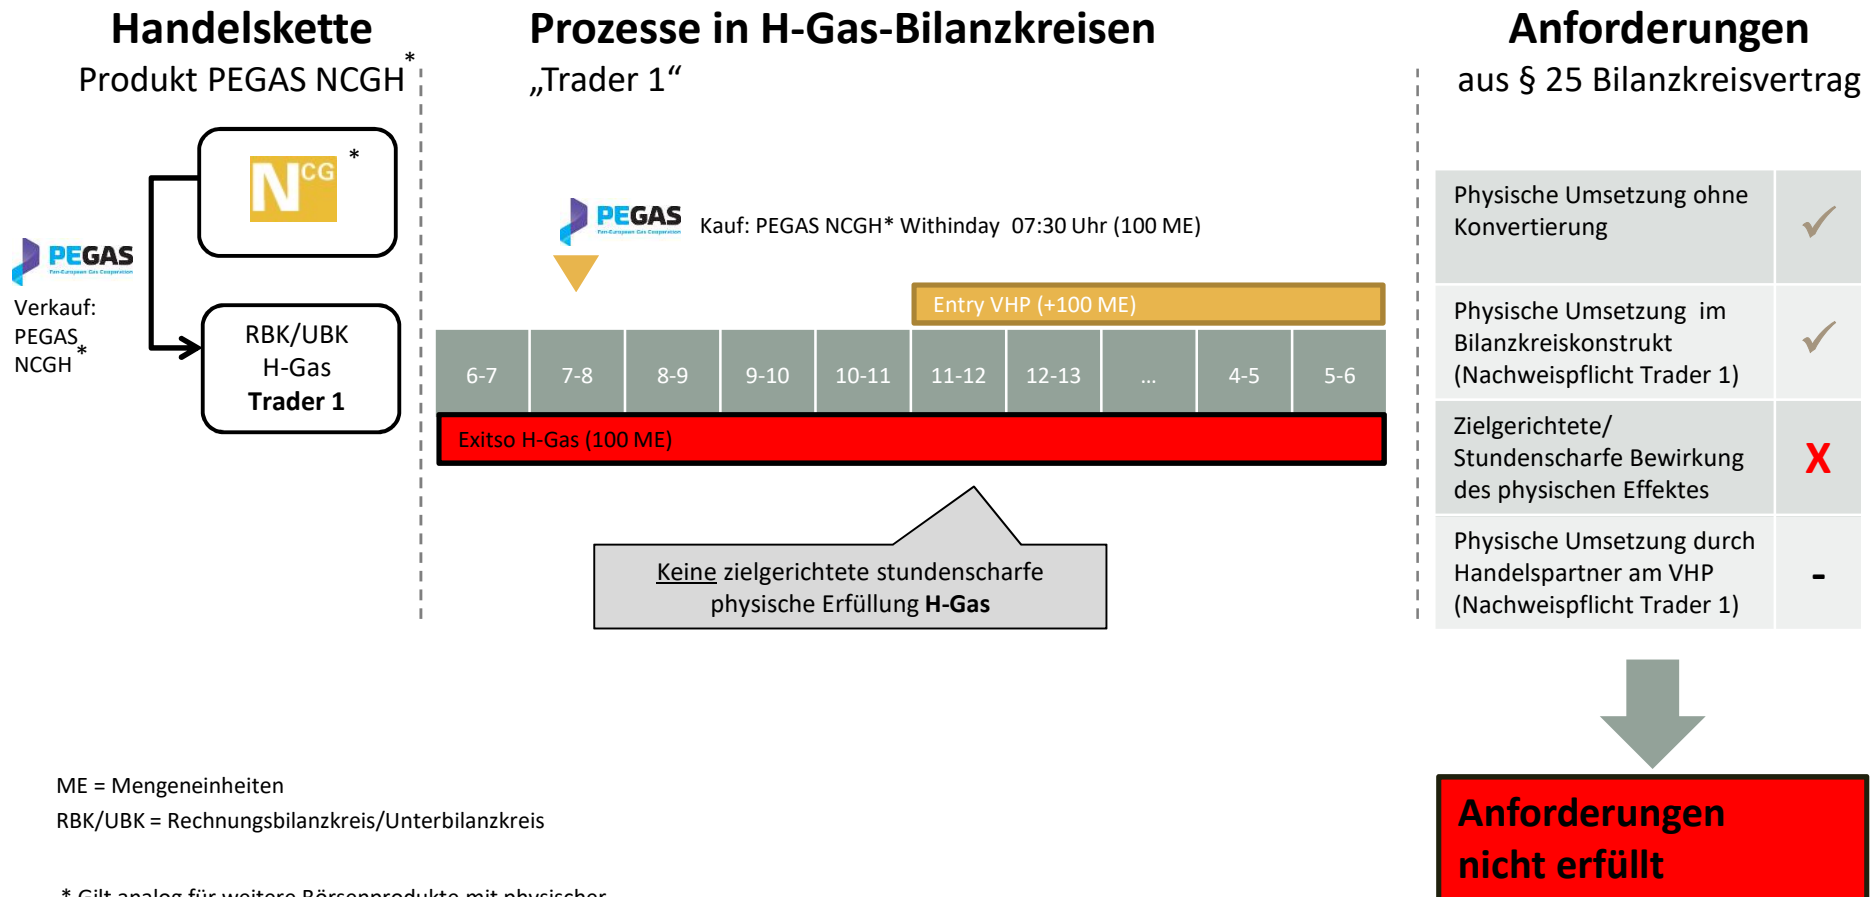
Handelskette

Produkt PEGAS NCGH*

Prozesse in H-Gas-Bilanzkreisen

„Trader 1“

Anforderungen

aus § 25 Bilanzkreisvertrag

NCG *

PEGAS
Pan-European Gas Cooperation

Verkauf: PEGAS NCGH*

RBK/UBK
H-Gas
Trader 1

PEGAS
Pan-European Gas Cooperation

Kauf: PEGAS NCGH* Withinday 07:30 Uhr (100 ME)

Entry VHP (+100 ME)

| 6-7 | 7-8 | 8-9 | 9-10 | 10-11 | 11-12 | 12-13 | ... | 4-5 | 5-6 |
|---|---|---|---|---|---|---|---|---|---|

Exitso H-Gas (100 ME)

Keine zielgerichtete stundenscharfe physische Erfüllung H-Gas

| Physische Umsetzung ohne Konvertierung | ✓ |
|---|---|
| Physische Umsetzung im Bilanzkreiskonstrukt (Nachweispflicht Trader 1) | ✓ |
| Zielgerichtete/ Stundenscharfe Bewirkung des physischen Effektes | X |
| Physische Umsetzung durch Handelspartner am VHP (Nachweispflicht Trader 1) | - |

Anforderungen nicht erfüllt

ME = Mengeneinheiten

RBK/UBK = Rechnungsbilanzkreis/Unterbilanzkreis

* Gilt analog für weitere Börsenprodukte mit physischer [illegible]